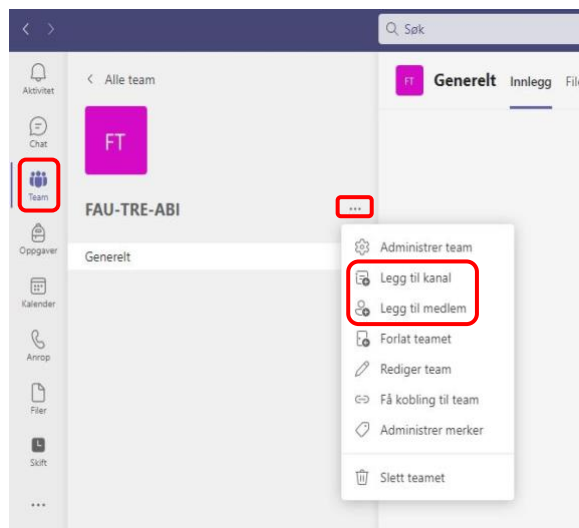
Søk

Aktivitet
Chat
Team
Oppgaver
Kalender
Anrop
Filer
Skift
...

Alle team
FT
FAU-TRE-ABI
...
Generelt

FT Generelt Innlegg Fil

Administrer team
Legg til kanal
Legg til medlem
Forlat teamet
Rediger team
Få kobling til team
Administrer merker
Slett teamet